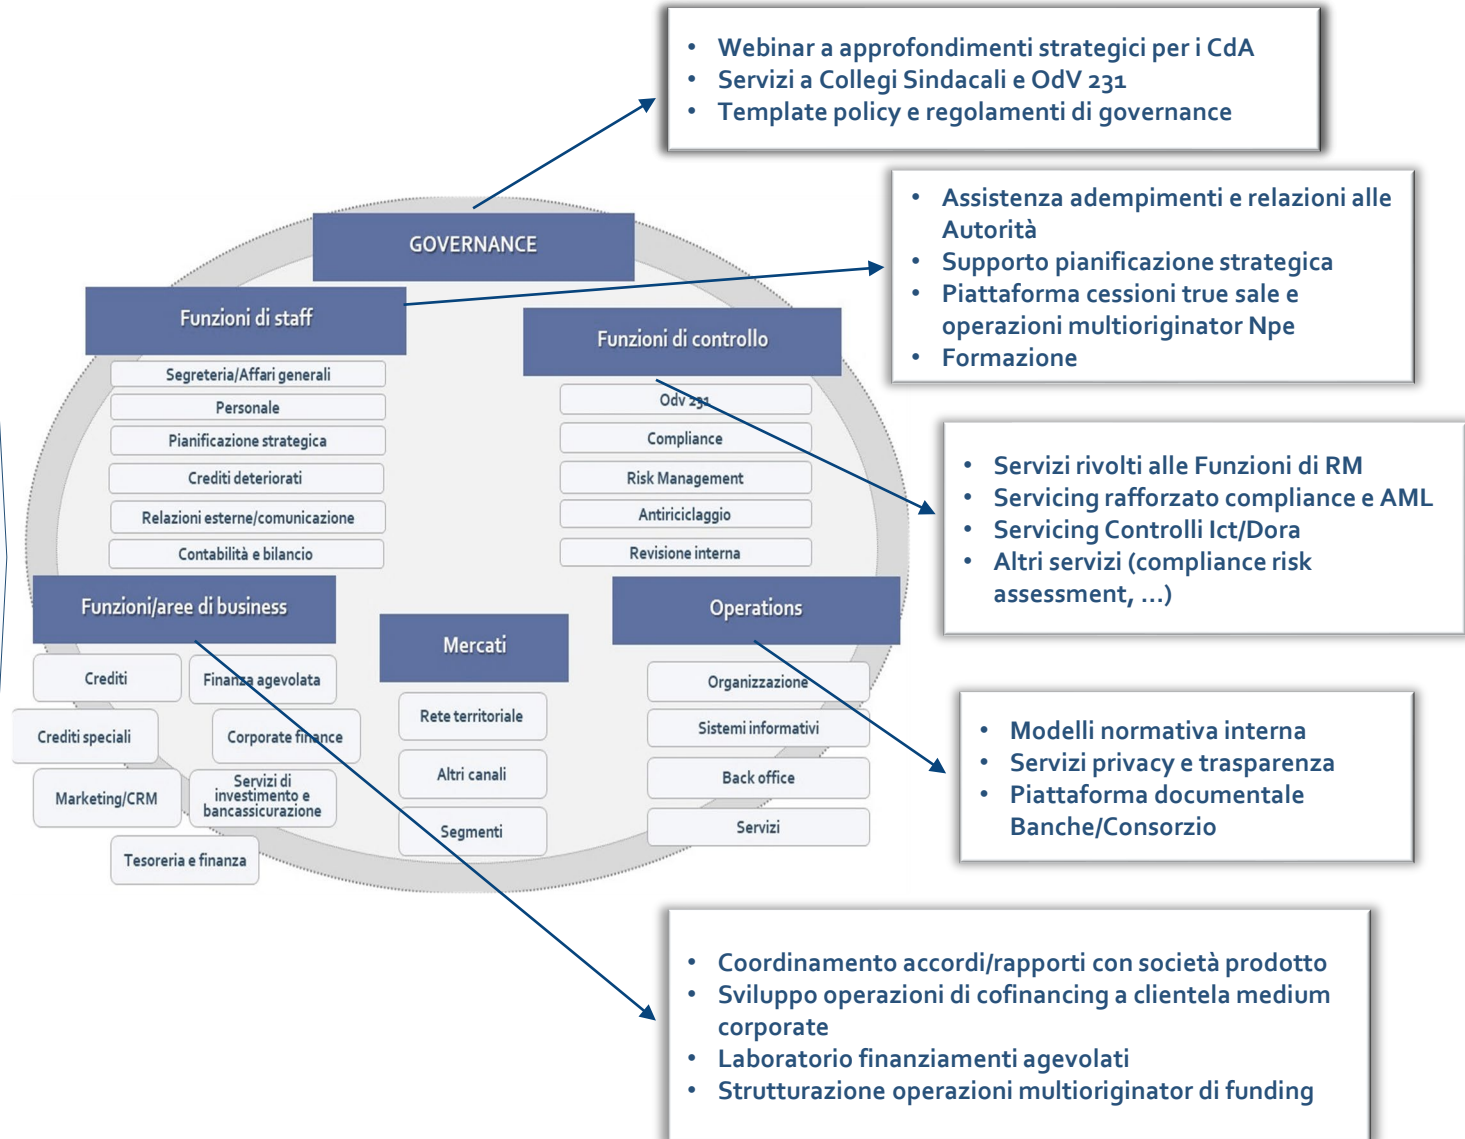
- Webinar a approfondimenti strategici per i CdA
- Servizi a Collegi Sindacali e OdV 231
- Template policy e regolamenti di governance

GOVERNANCE

- Assistenza adempimenti e relazioni alle Autorità
- Supporto pianificazione strategica
- Piattaforma cessioni true sale e operazioni multioriginator Npe
- Formazione

Funzioni di staff

Segreteria/Affari generali

Personale

Pianificazione strategica

Crediti deteriorati

Relazioni esterne/comunicazione

Contabilità e bilancio

Funzioni di controllo

Odv 231

Compliance

Risk Management

Antiriciclaggio

Revisione interna

- Servizi rivolti alle Funzioni di RM
- Servicing rafforzato compliance e AML
- Servicing Controlli Ict/Dora
- Altri servizi (compliance risk assessment, …)

Funzioni/aree di business

Crediti

Finanza agevolata

Crediti speciali

Corporate finance

Marketing/CRM

Servizi di investimento e bancassicurazione

Tesoreria e finanza

Mercati

Rete territoriale

Altri canali

Segmenti

Operations

Organizzazione

Sistemi informativi

Back office

Servizi

- Modelli normativa interna
- Servizi privacy e trasparenza
- Piattaforma documentale Banche/Consorzio

- Coordinamento accordi/rapporti con società prodotto
- Sviluppo operazioni di cofinancing a clientela medium corporate
- Laboratorio finanziamenti agevolati
- Strutturazione operazioni multioriginator di funding